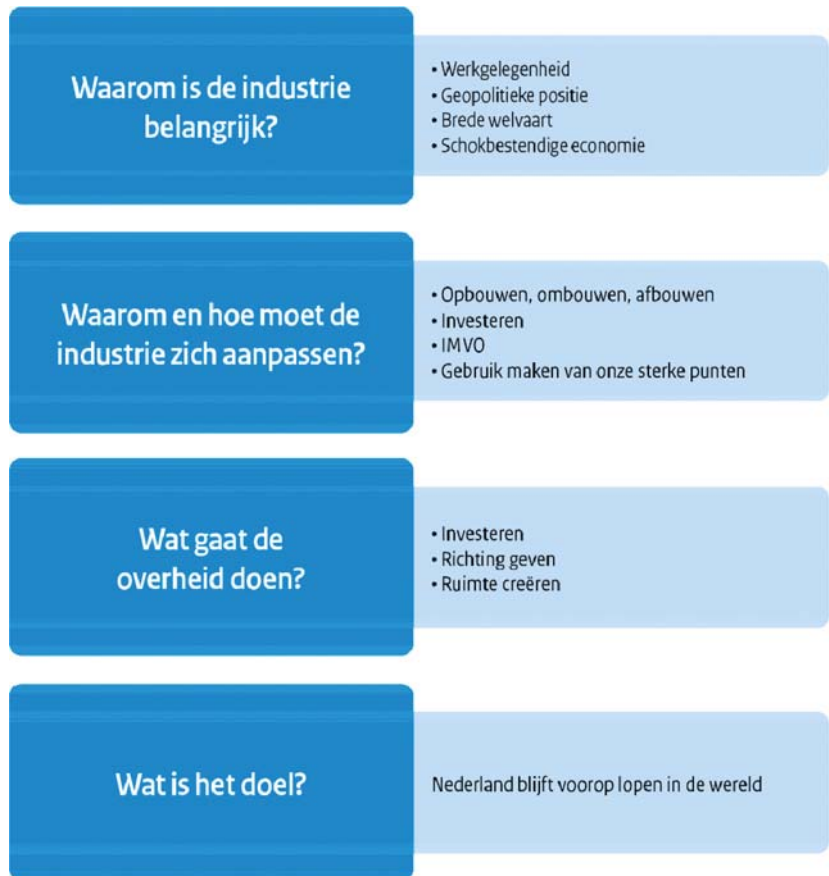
Waarom is de industrie belangrijk?

• Werkgelegenheid
• Geopolitieke positie
• Brede welvaart
• Schokbestendige economie

Waarom en hoe moet de industrie zich aanpassen?

• Opbouwen, ombouwen, afbouwen
• Investeren
• IMVO
• Gebruik maken van onze sterke punten

Wat gaat de overheid doen?

• Investeren
• Richting geven
• Ruimte creëren

Wat is het doel?

Nederland blijft voorop lopen in de wereld